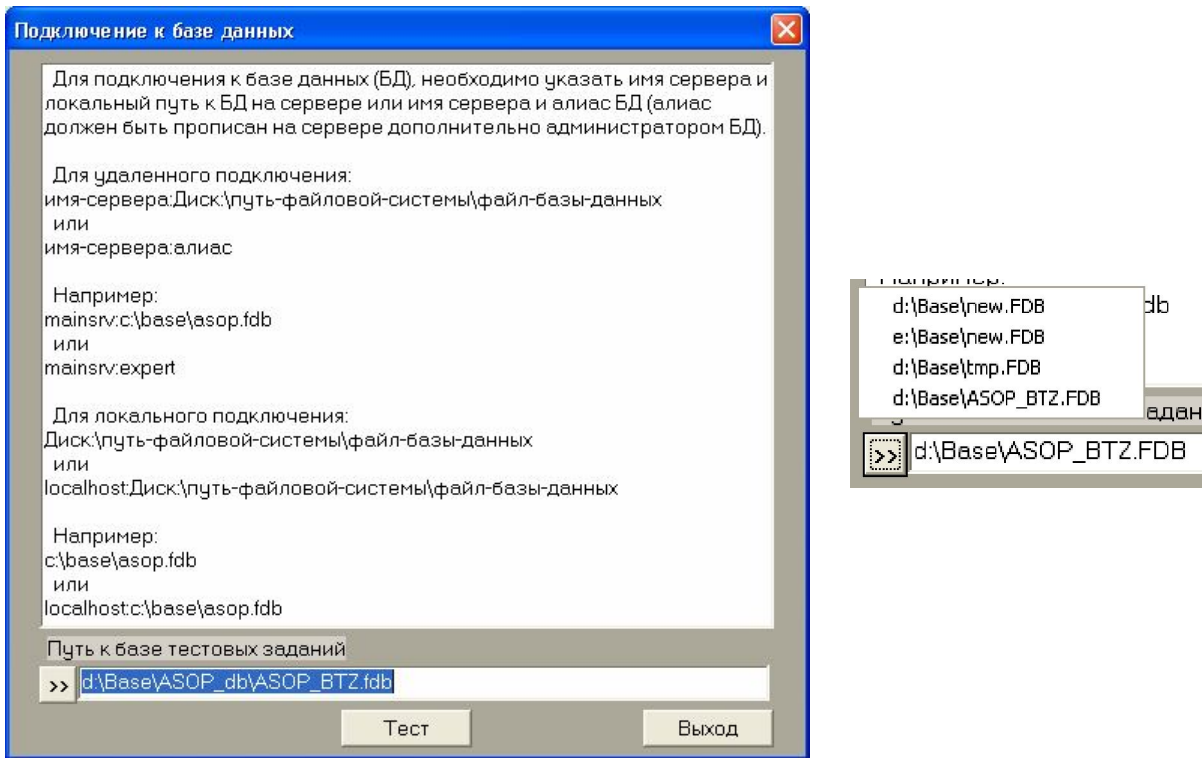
Подключение к базе данных

Для подключения к базе данных (БД), необходимо указать имя сервера и локальный путь к БД на сервере или имя сервера и алиас БД (алиас должен быть прописан на сервере дополнительно администратором БД).

Для удаленного подключения:
имя-сервера:Диск:\путь-файловой-системы\файл-базы-данных
или
имя-сервера:алиас

Например:
mainsrv:c:\base\asop.fdb
или
mainsrv:expert

Для локального подключения:
Диск:\путь-файловой-системы\файл-базы-данных
или
localhost:Диск:\путь-файловой-системы\файл-базы-данных

Например:
c:\base\asop.fdb
или
localhost:c:\base\asop.fdb

Путь к базе тестовых заданий

>> d:\Base\ASOP_db\ASOP_BTZ.fdb

Тест

Выход

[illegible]
d:\Base\new.FDB
e:\Base\new.FDB
d:\Base\tmp.FDB
d:\Base\ASOP_BTZ.FDB
db
адан
>> d:\Base\ASOP_BTZ.FDB